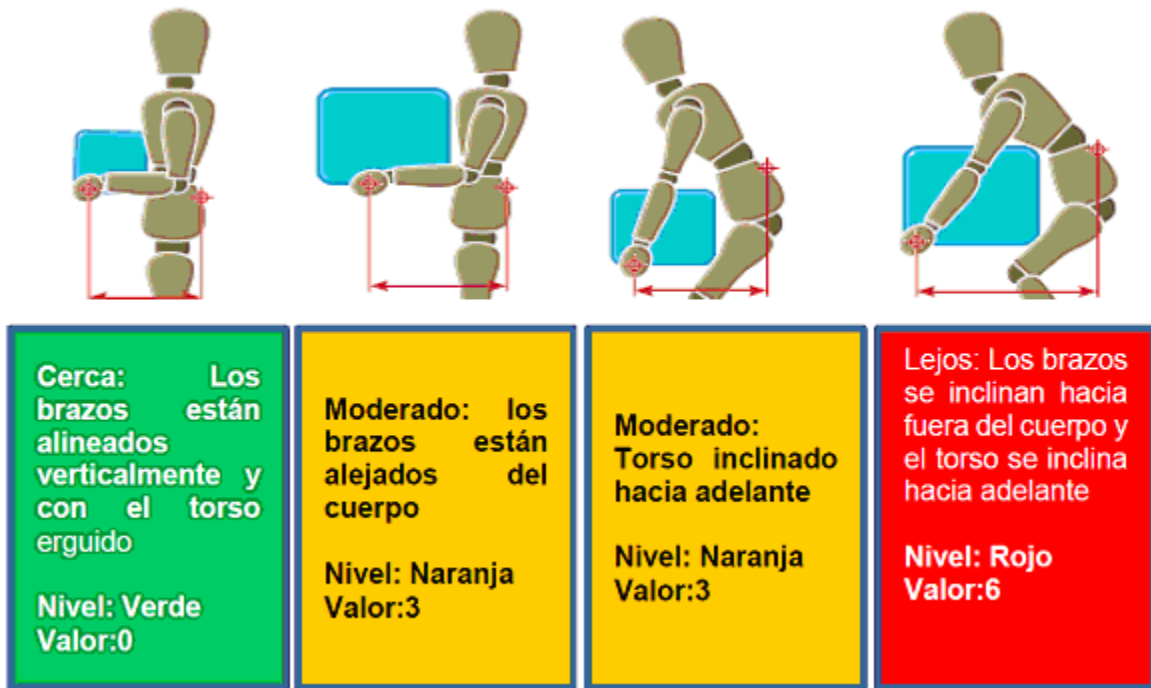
Cerca: Los brazos están alineados verticalmente y con el torso erguido

Nivel: Verde
Valor:0

Moderado: los brazos están alejados del cuerpo

Nivel: Naranja
Valor:3

Moderado: Torso inclinado hacia adelante

Nivel: Naranja
Valor:3

Lejos: Los brazos se inclinan hacia fuera del cuerpo y el torso se inclina hacia adelante

Nivel: Rojo
Valor:6